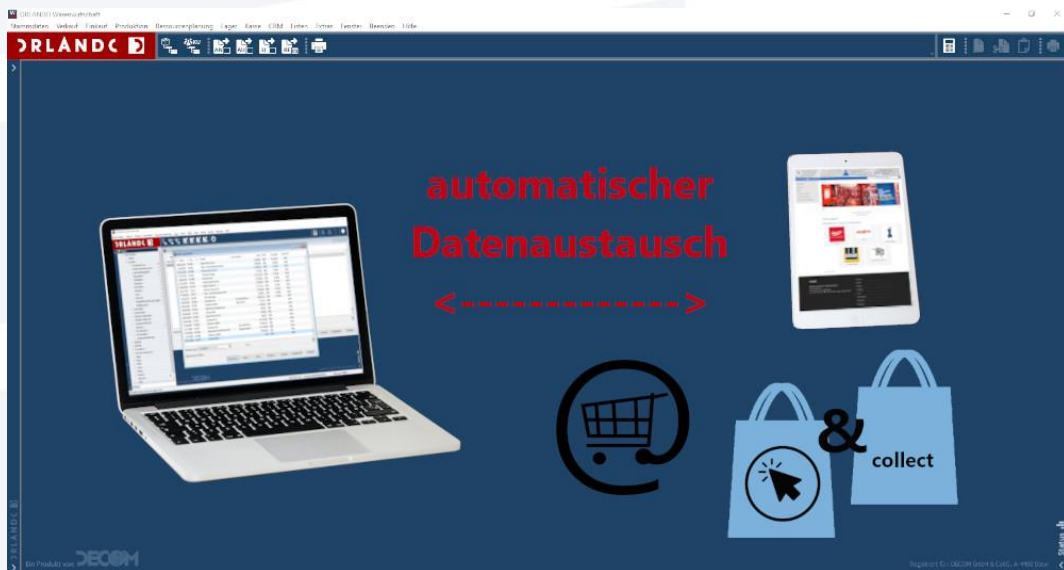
ORLANDO Warenwirtschaft
Stammdaten Verkauf Einkauf Produktion Ressourcenplanung Lager Kasse CRM Listen Extras Fenster Beenden Hilfe

ORLANDO

automatischer Datenaustausch

<-------------->

&

collect

Ein Produkt von DECOM

Registriert für: DECOM GmbH & CoKG, A-4460 Steyr

Status